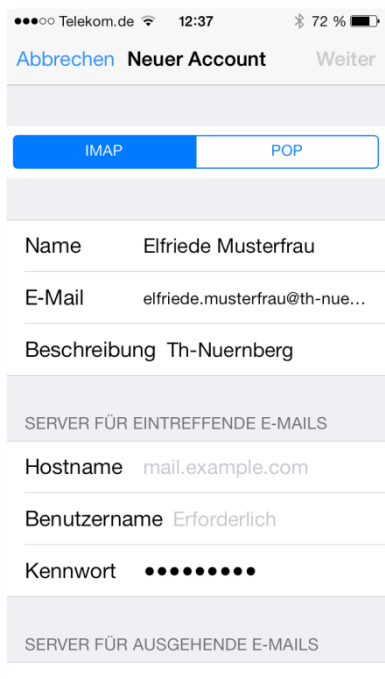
●●●○○ Telekom.de 12:37 72 %

Abbrechen Neuer Account Weiter

IMAP POP

Name Elfriede Musterfrau

E-Mail elfriede.musterfrau@th-nue...

Beschreibung Th-Nuernberg

SERVER FÜR EINTREFFENDE E-MAILS

Hostname mail.example.com

Benutzername Erforderlich

Kennwort ●●●●●●●●●

SERVER FÜR AUSGEHENDE E-MAILS